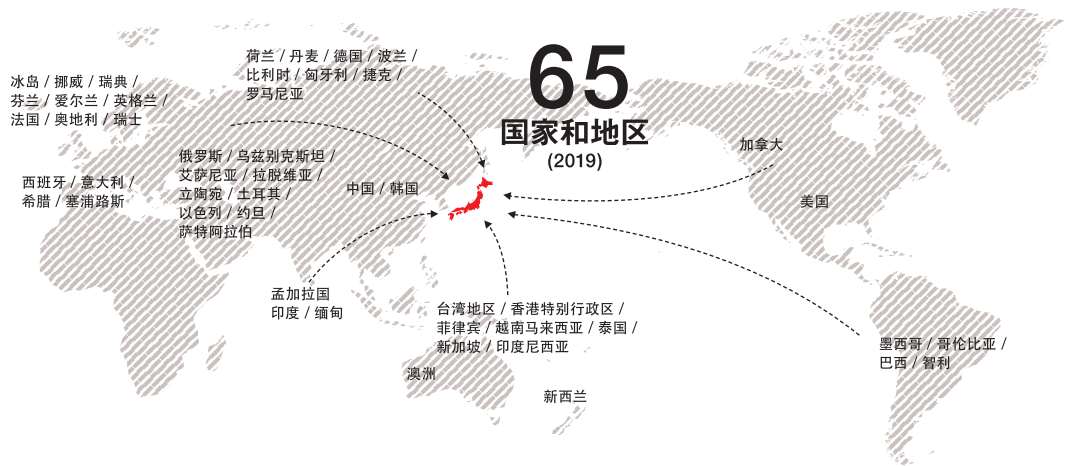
65
国家和地区
(2019)

冰岛 / 挪威 / 瑞典 / 芬兰 / 爱尔兰 / 英格兰 / 法国 / 奥地利 / 瑞士

荷兰 / 丹麦 / 德国 / 波兰 / 比利时 / 匈牙利 / 捷克 / 罗马尼亚

西班牙 / 意大利 / 希腊 / 塞浦路斯

俄罗斯 / 乌兹别克斯坦 / 艾萨尼亚 / 拉脱维亚 / 立陶宛 / 土耳其 / 以色列 / 约旦 / 萨特阿拉伯

中国 / 韩国

加拿大

美国

孟加拉国 印度 / 缅甸

台湾地区 / 香港特别行政区 / 菲律宾 / 越南马来西亚 / 泰国 / 新加坡 / 印度尼西亚

澳洲

新西兰

墨西哥 / 哥伦比亚 / 巴西 / 智利